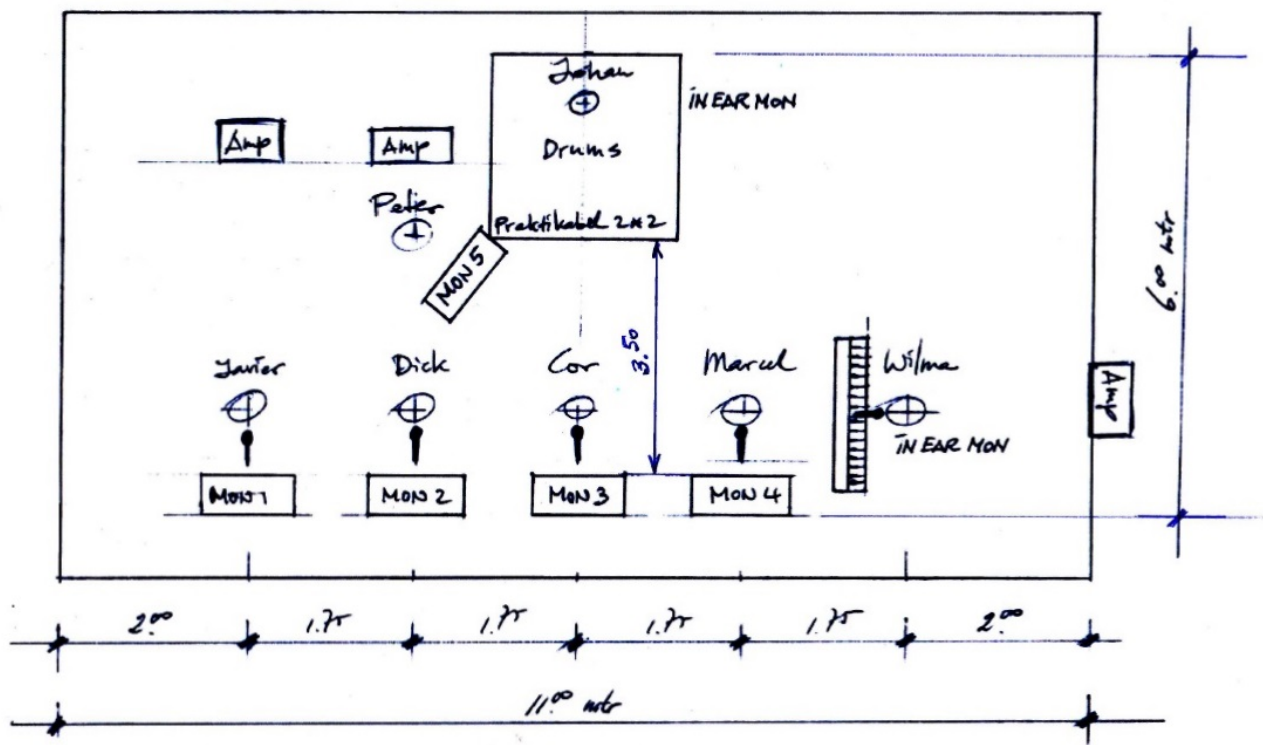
Johan

IN EAR MON

Amp

Amp

Drums

Peter

Praktikabel 2x2

MON 5

3.50

$6^{00}$ mtr

Javier

Dick

Cor

Marcel

Wilma

Amp

IN EAR MON

MON 1

MON 2

MON 3

MON 4

$2^{00}$

1.75

1.75

1.75

1.75

$2^{00}$

$11^{00}$ mtr